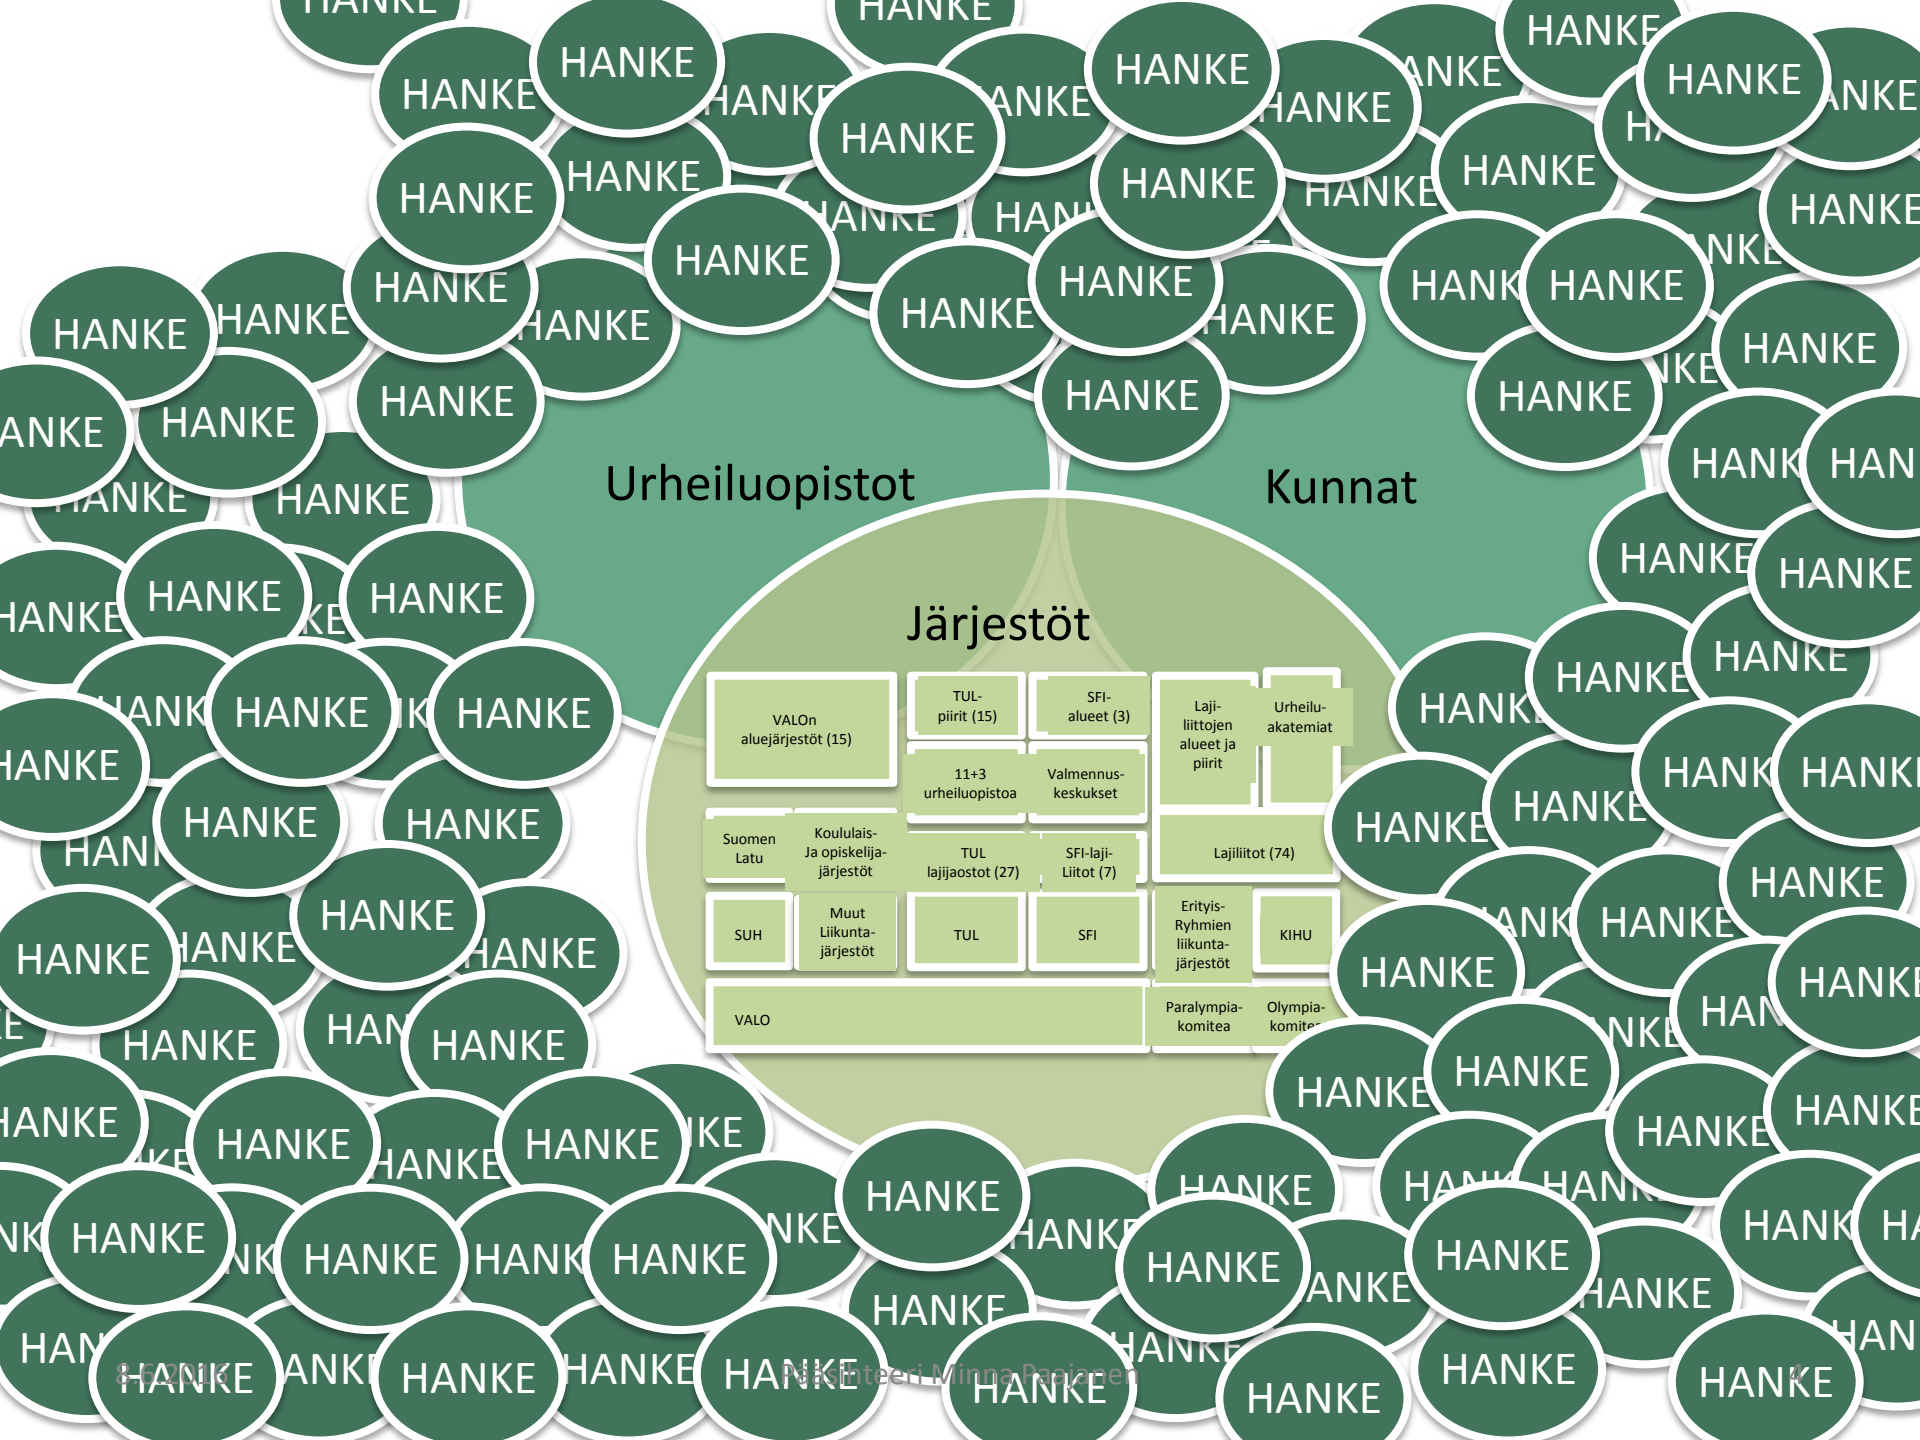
Urheiluopistot

Kunnat

Järjestöt

| VALOn aluejärjestöt (15) | TUL-piirit (15) | SFI-alueet (3) | Laji-liittojen alueet ja piirit | Urheilu-akatemiat |
|---|---|---|---|---|
| | 11+3 urheiluopistoa | Valmennus-keskukset | | |
| Suomen Latu | Koululais- Ja opiskelija-järjestöt | TUL lajijaostot (27) | SFI-laji-Liitot (7) | Lajiliitot (74) |
| SUH | Muut Liikunta-järjestöt | TUL | SFI | Erityis-Ryhmien liikunta-järjestöt | KIHU |
| VALO | | | | Paralympia-komitea | Olympia-komitea |

HANKE

8.6.2016

Pääsihteeri Minna Paajanen

4